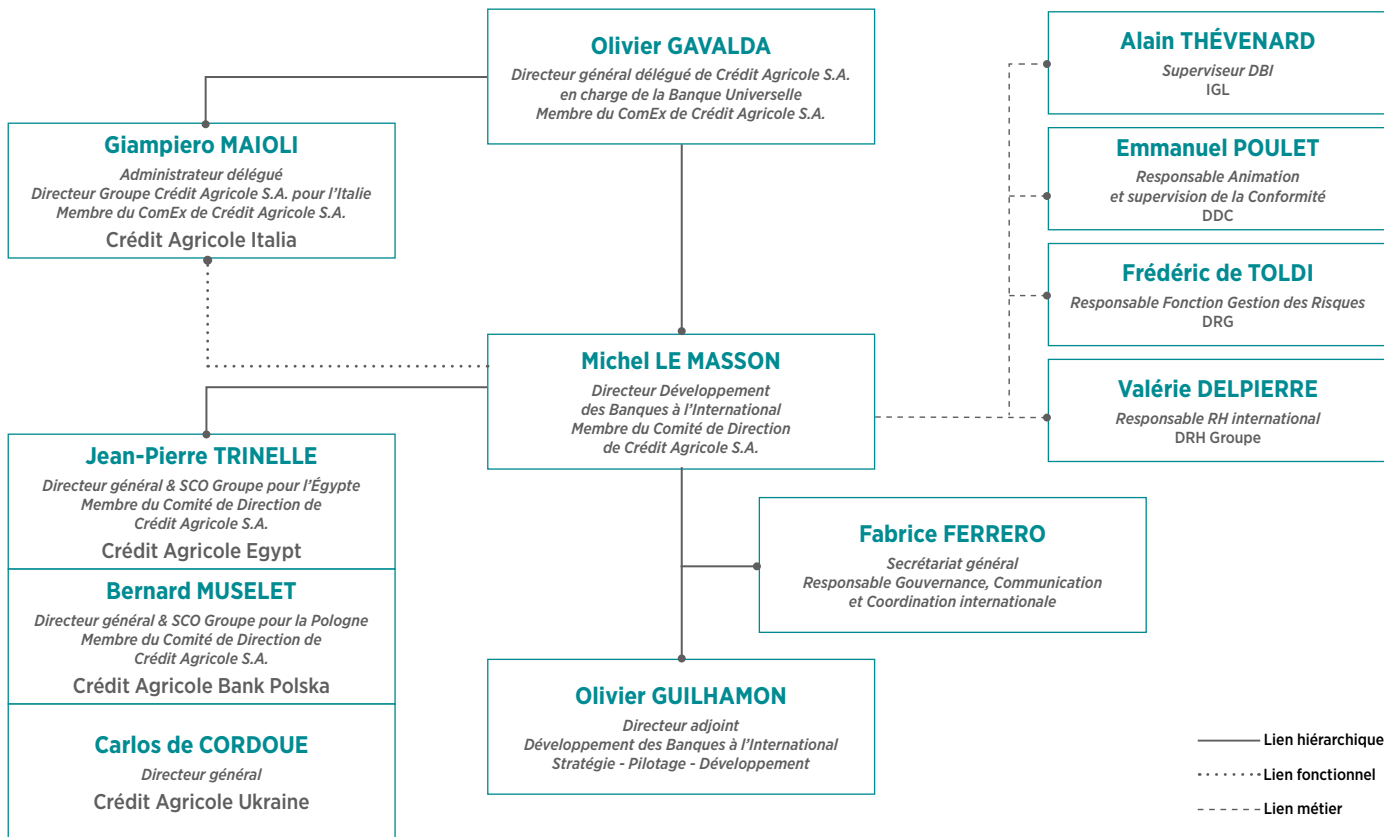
Olivier GAVALDA
Directeur général délégué de Crédit Agricole S.A.
en charge de la Banque Universelle
Membre du ComEx de Crédit Agricole S.A.

Giampiero MAIOLI
Administrateur délégué
Directeur Groupe Crédit Agricole S.A. pour l'Italie
Membre du ComEx de Crédit Agricole S.A.
Crédit Agricole Italia

Alain THÉVENARD
Superviseur DBI
IGL

Emmanuel POULET
Responsable Animation
et supervision de la Conformité
DDC

Frédéric de TOLDI
Responsable Fonction Gestion des Risques
DRG

Michel LE MASSON
Directeur Développement
des Banques à l'International
Membre du Comité de Direction
de Crédit Agricole S.A.

Valérie DELPIERRE
Responsable RH international
DRH Groupe

Jean-Pierre TRINELLE
Directeur général & SCO Groupe pour l'Égypte
Membre du Comité de Direction de
Crédit Agricole S.A.
Crédit Agricole Egypt

Fabrice FERRERO
Secrétariat général
Responsable Gouvernance, Communication
et Coordination internationale

Bernard MUSELET
Directeur général & SCO Groupe pour la Pologne
Membre du Comité de Direction de
Crédit Agricole S.A.
Crédit Agricole Bank Polska

Olivier GUILHAMON
Directeur adjoint
Développement des Banques à l'International
Stratégie - Pilotage - Développement

Carlos de CORDOUE
Directeur général
Crédit Agricole Ukraine

Lien hiérarchique
Lien fonctionnel
Lien métier